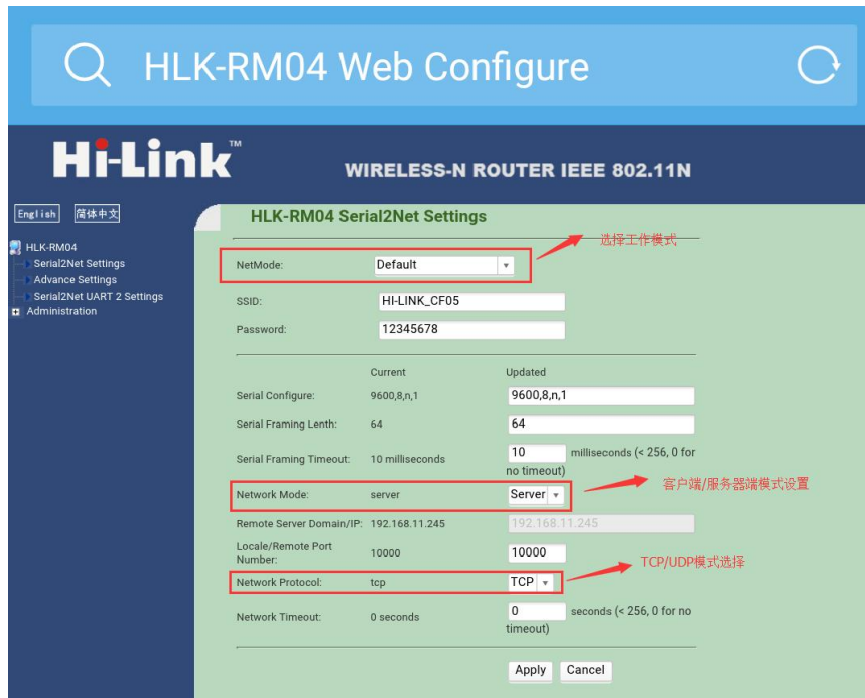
HLK-RM04 Web Configure

Hi-Link™

WIRELESS-N ROUTER IEEE 802.11N

English 简体中文

HLK-RM04
Serial2Net Settings
Advance Settings
Serial2Net UART 2 Settings
Administration

HLK-RM04 Serial2Net Settings

选择工作模式

NetMode: Default

SSID: HI-LINK_CF05

Password: 12345678

| | Current | Updated |
|---|---|---|
| Serial Configure: | 9600,8,n,1 | 9600,8,n,1 |
| Serial Framing Lenth: | 64 | 64 |
| Serial Framing Timeout: | 10 milliseconds | 10 milliseconds (< 256, 0 for no timeout) |
| Network Mode: | server | Server |
| Remote Server Domain/IP: | 192.168.11.245 | 192.168.11.245 |
| Locale/Remote Port Number: | 10000 | 10000 |
| Network Protocol: | tcp | TCP |
| Network Timeout: | 0 seconds | 0 seconds (< 256, 0 for no timeout) |

客户端/服务器端模式设置

TCP/UDP模式选择

Apply Cancel